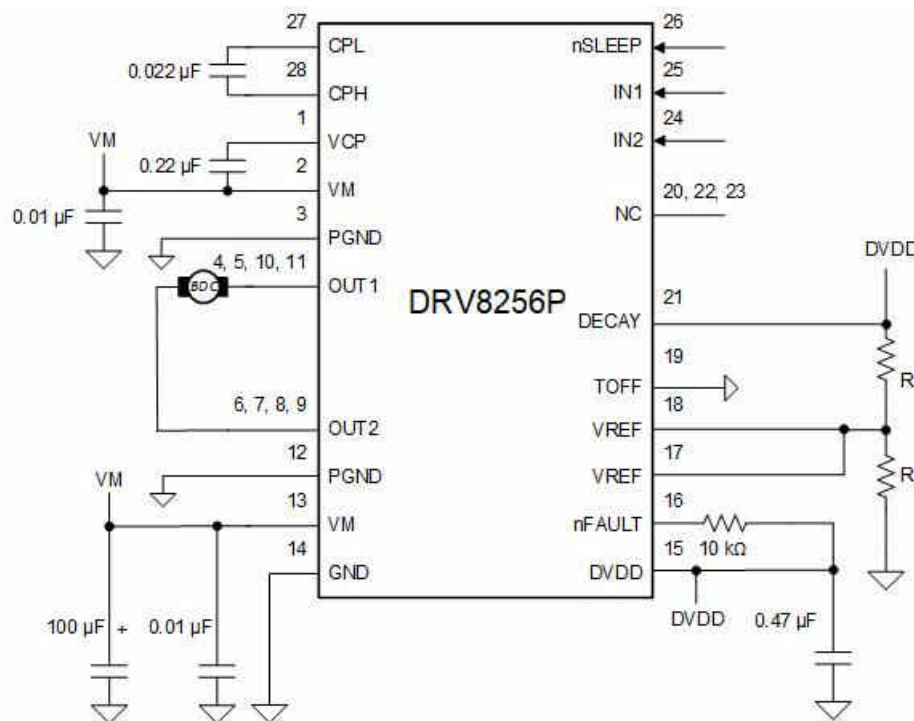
27
CPL
0.022 µF
28
CPH
1
VM
VCP
0.22 µF
2
VM
0.01 µF
3
PGND
4, 5, 10, 11
BDC
OUT1
6, 7, 8, 9
OUT2
12
VM
PGND
13
VM
14
GND
100 µF +
0.01 µF
DRV8256P
26
nSLEEP
25
IN1
24
IN2
20, 22, 23
NC
21
DECAY
19
TOFF
18
VREF
17
VREF
16
nFAULT
10 kΩ
15
DVDD
DVDD
0.47 µF
DVDD
R
R